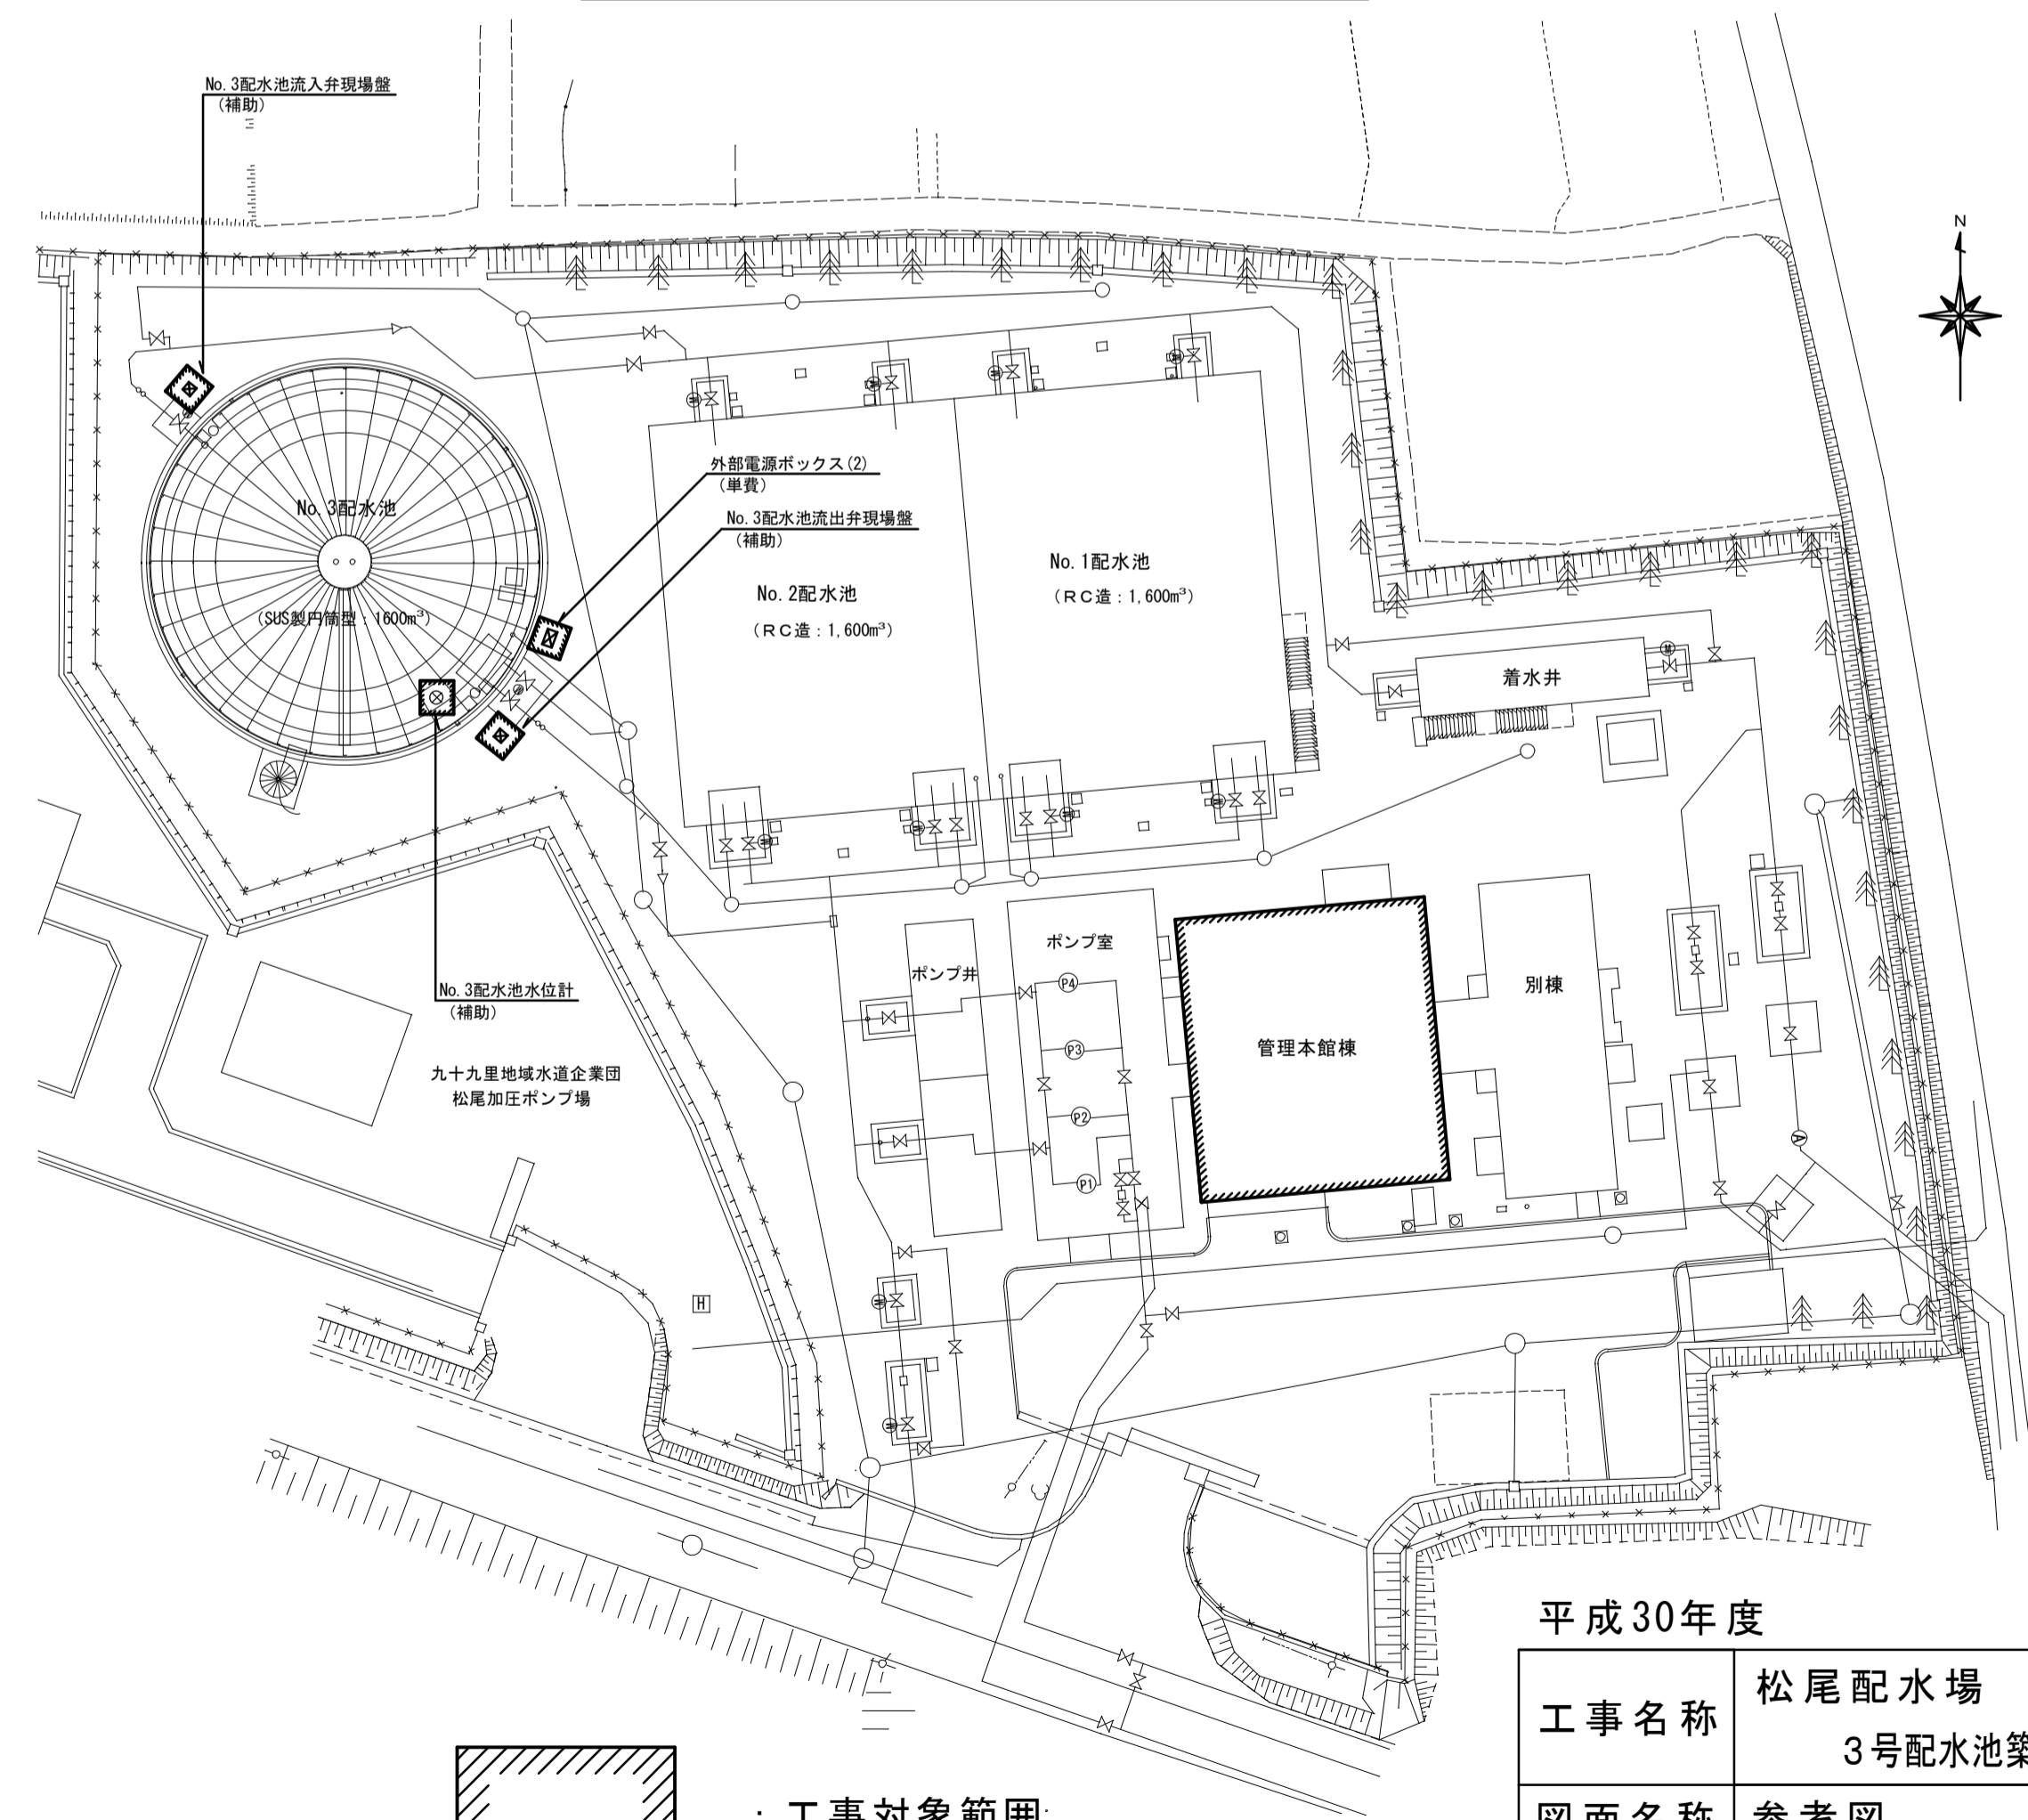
No. 3配水池流入弁現場盤
（補助）

N

外部電源ボックス(2)
（単費）

No. 3配水池流出弁現場盤
（補助）

No. 3配水池

（SUS製円筒型：1600m³）

No. 2配水池

（ＲＣ造：1,600m³）

No. 1配水池

（ＲＣ造：1,600m³）

着水井

ポンプ室

ポンプ井

P4

P3

P2

P1

管理本館棟

別棟

No. 3配水池水位計
（補助）

九十九里地域水道企業団
松尾加圧ポンプ場

H

平成30年度

| 工事名称 | 松尾配水場 3号配水池築 |
|---|---|
| 図面名称 | 参考図 |

：工事対象範囲